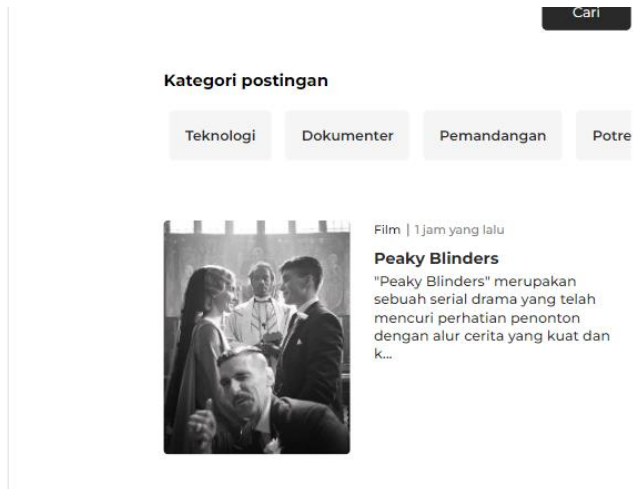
Cari

Kategori postingan

Teknologi

Dokumenter

Pemandangan

Potre

Film | 1 jam yang lalu

Peaky Blinders

"Peaky Blinders" merupakan sebuah serial drama yang telah mencuri perhatian penonton dengan alur cerita yang kuat dan k...